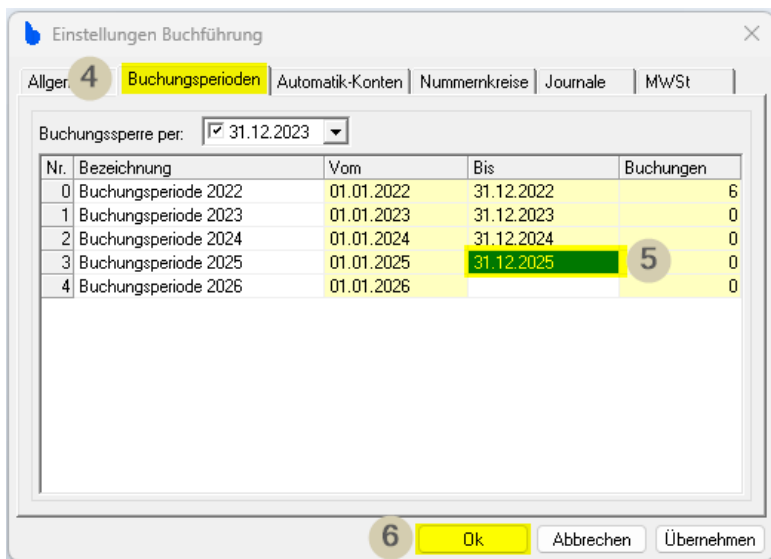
Einstellungen Buchführung

Allger 4 Buchungsperioden | Automatik-Konten | Nummernkreise | Journale | MWSt

Buchungssperre per: ☑ 31.12.2023

| Nr. | Bezeichnung | Vom | Bis | Buchungen |
|---|---|---|---|---|
| 0 | Buchungsperiode 2022 | 01.01.2022 | 31.12.2022 | 6 |
| 1 | Buchungsperiode 2023 | 01.01.2023 | 31.12.2023 | 0 |
| 2 | Buchungsperiode 2024 | 01.01.2024 | 31.12.2024 | 0 |
| 3 | Buchungsperiode 2025 | 01.01.2025 | 31.12.2025 | 0 |
| 4 | Buchungsperiode 2026 | 01.01.2026 | | 0 |

5

6 Ok | Abbrechen | Übernehmen